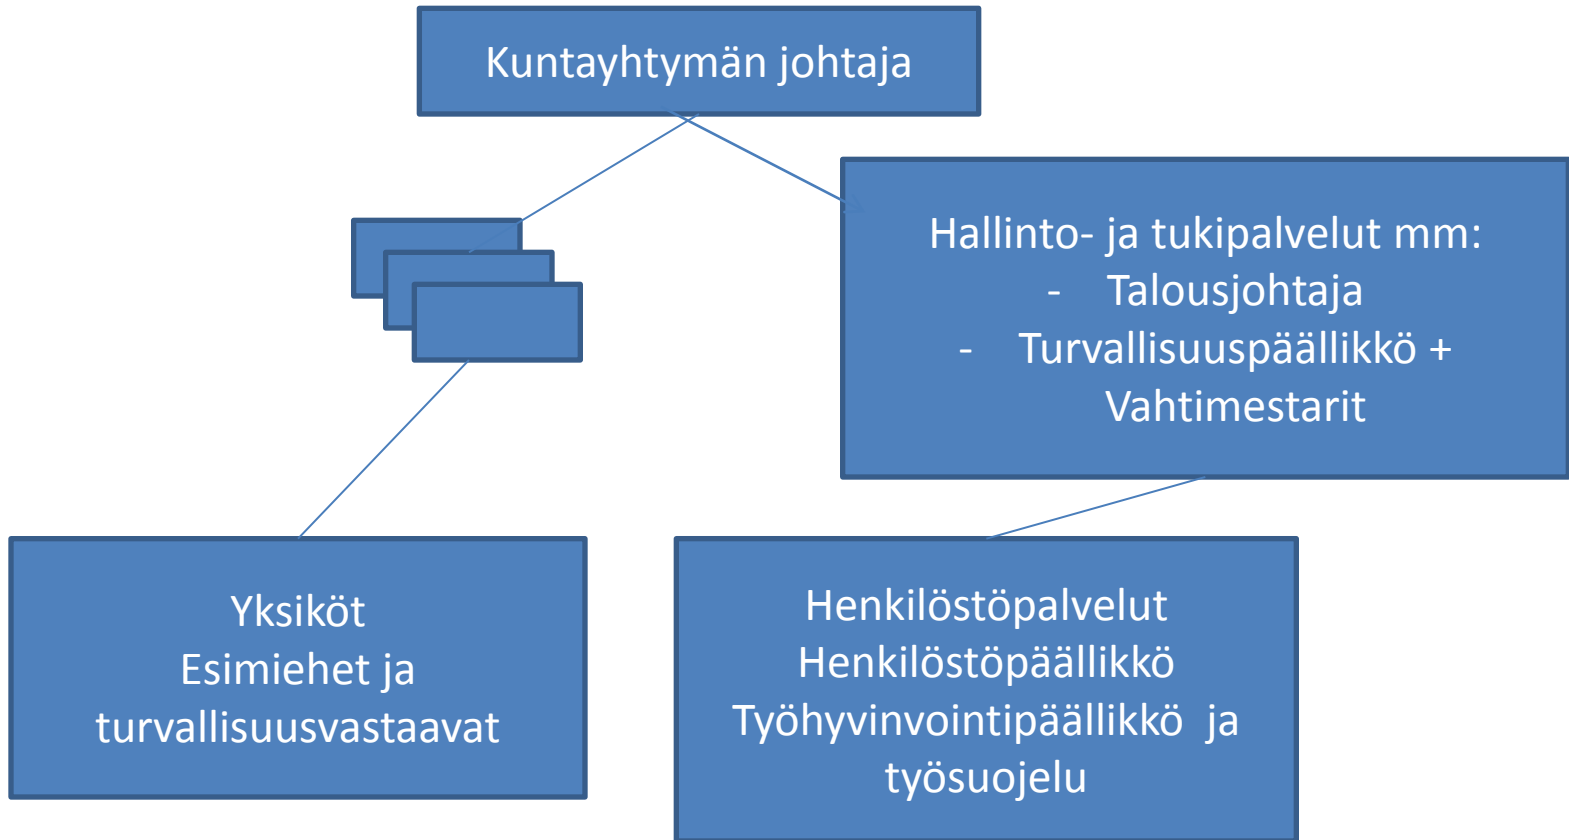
Kuntayhtymän johtaja

Hallinto- ja tukipalvelut mm:
- Talousjohtaja
- Turvallisuuspäällikkö + Vahtimestarit

Yksiköt
Esimiehet ja turvallisuusvastaavat

Henkilöstöpalvelut
Henkilöstöpäällikkö
Työhyvinvointipäällikkö ja työsuojelu